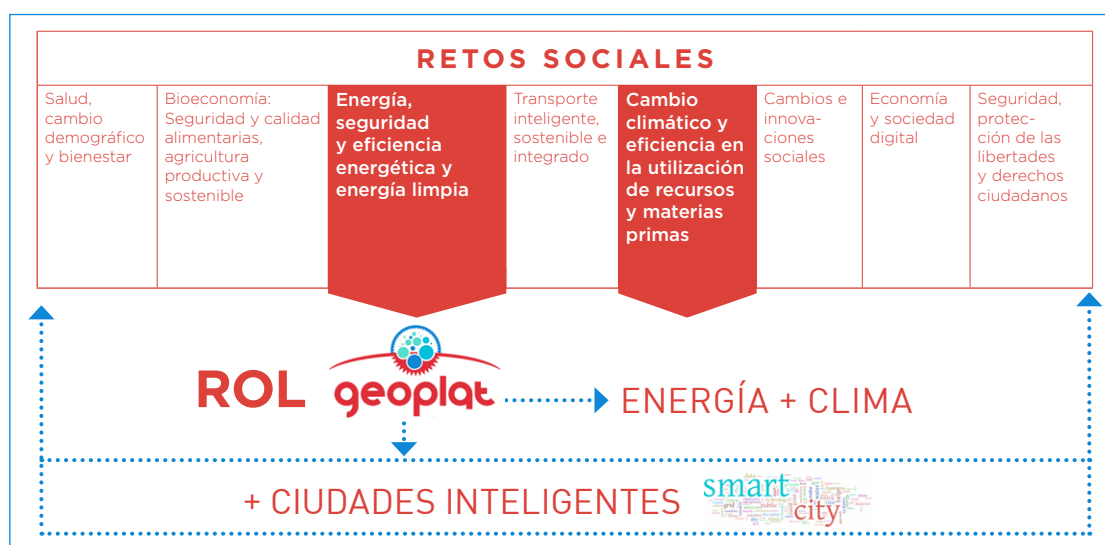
RETOS SOCIALES

| Salud, cambio demográfico y bienestar | Bioeconomía: Seguridad y calidad alimentarias, agricultura productiva y sostenible | Energía, seguridad y eficiencia energética y energía limpia | Transporte inteligente, sostenible e integrado | Cambio climático y eficiencia en la utilización de recursos y materias primas | Cambios e innovaciones sociales | Economía y sociedad digital | Seguridad, protección de las libertades y derechos ciudadanos |
|---|---|---|---|---|---|---|---|

ROL geoplat

ENERGÍA + CLIMA

+ CIUDADES INTELIGENTES

smart city